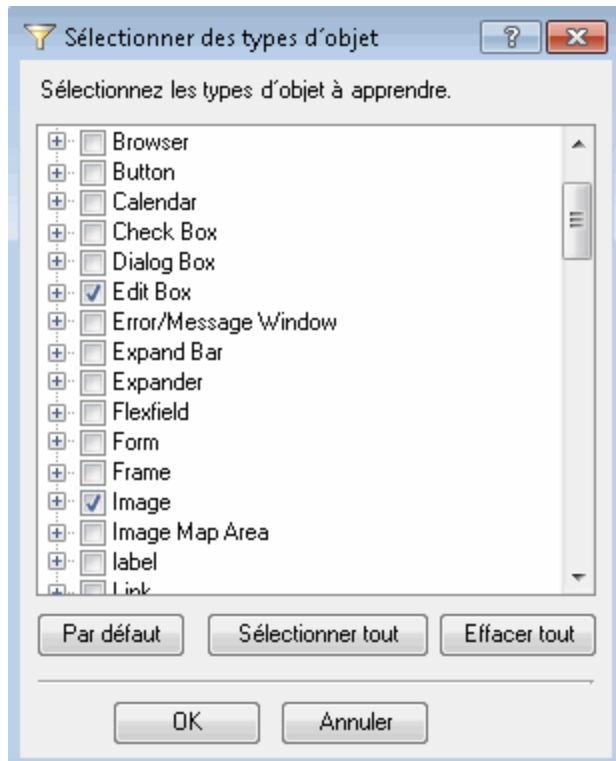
Sélectionner des types d´objet
?
X
Sélectionnez les types d´objet à apprendre.
Browser
Button
Calendar
Check Box
Dialog Box
Edit Box
Error/Message Window
Expand Bar
Expander
Flexfield
Form
Frame
Image
Image Map Area
label
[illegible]
Par défaut
Sélectionner tout
Effacer tout
OK
Annuler